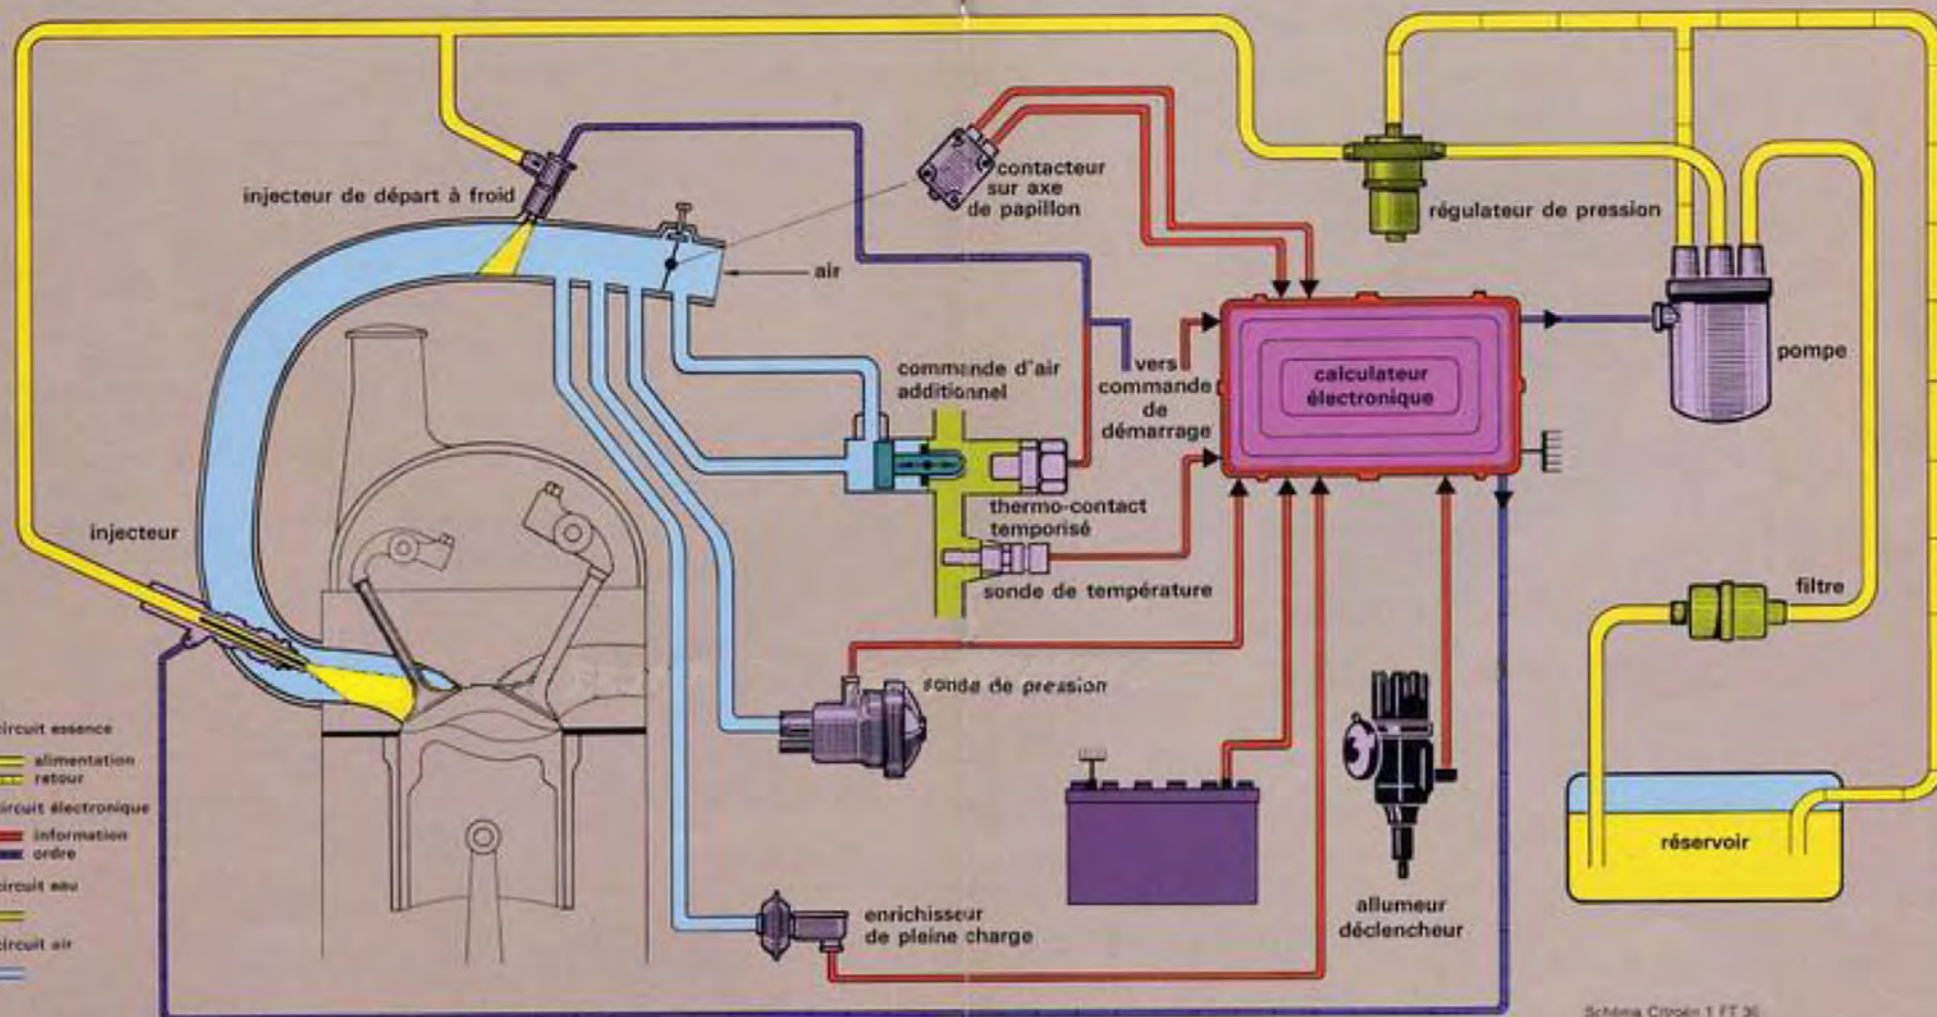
injecteur de départ à froid

contacteur sur axe de papillon

régulateur de pression

air

commande d'air additionnel

vers commande de démarrage

calculateur électronique

pompe

thermo-contact temporisé

injecteur

sonde de température

filtre

sonde de pression

ircuit essence

alimentation

retour

ircuit électronique

information

ordre

ircuit eau

ircuit air

réservoir

allumeur déclencheur

enrichisseur de pleine charge

Schéma Citroën 1 FT 36